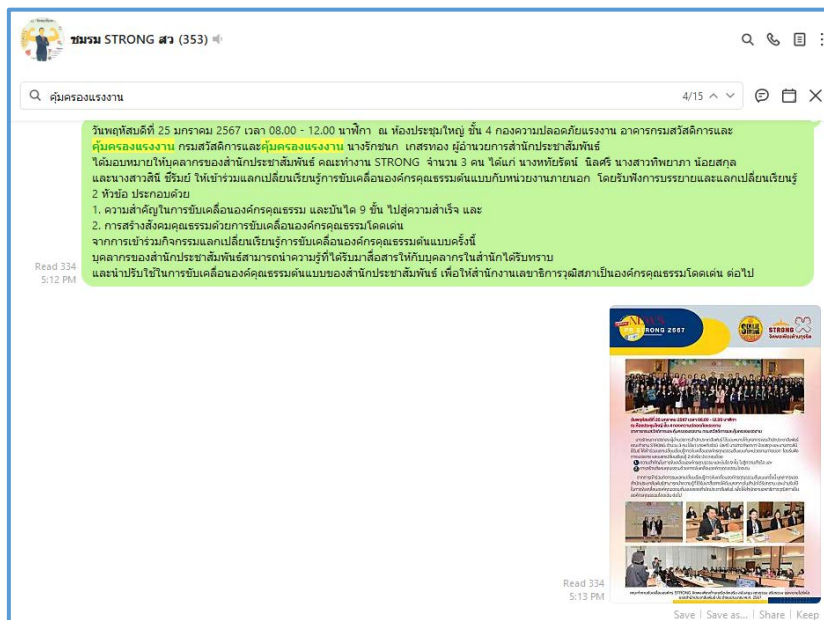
ชมรม STRONG สว (353)

คุ้มครองแรงงาน

4/15

วันพฤหัสบดีที่ 25 มกราคม 2567 เวลา 08.00 - 12.00 นาฬิกา ณ ห้องประชุมใหญ่ ชั้น 4 กองความปลอดภัยแรงงาน อาคารกรมสวัสดิการและคุ้มครองแรงงาน กรมสวัสดิการและคุ้มครองแรงงาน นางรักชนก เกสรทอง ผู้อำนวยการสำนักประชาสัมพันธ์ ได้มอบหมายให้บุคลากรของสำนักประชาสัมพันธ์ คณะทำงาน STRONG จำนวน 3 คน ได้แก่ นางททัยรัตน์ นิลศรี นางสาวทิพยาภา น้อยสกุล และนางสาวสินี ชีริมย์ ให้เข้าร่วมแลกเปลี่ยนเรียนรู้การขับเคลื่อนองค์กรคุณธรรมต้นแบบกับหน่วยงานภายนอก โดยรับฟังการบรรยายและแลกเปลี่ยนเรียนรู้ 2 หัวข้อ ประกอบด้วย
1. ความสำคัญในการขับเคลื่อนองค์กรคุณธรรม และบันได 9 ขั้น ไปสู่ความสำเร็จ และ
2. การสร้างสังคมคุณธรรมด้วยการขับเคลื่อนองค์กรคุณธรรมโดดเด่น
จากการเข้าร่วมกิจกรรมแลกเปลี่ยนเรียนรู้การขับเคลื่อนองค์กรคุณธรรมต้นแบบครั้งนี้ บุคลากรของสำนักประชาสัมพันธ์สามารถนำความรู้ที่ได้รับมาสื่อสารให้กับบุคลากรในสำนักได้รับทราบ และนำปรับใช้ในการขับเคลื่อนองค์กรคุณธรรมต้นแบบของสำนักประชาสัมพันธ์ เพื่อให้สำนักงานเลขาธิการวุฒิสภาเป็นองค์กรคุณธรรมโดดเด่น ต่อไป

Read 334
5:12 PM

NEWS
STRONG 2567
STRONG

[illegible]

Read 334
5:13 PM

Save | Save as... | Share | Keep